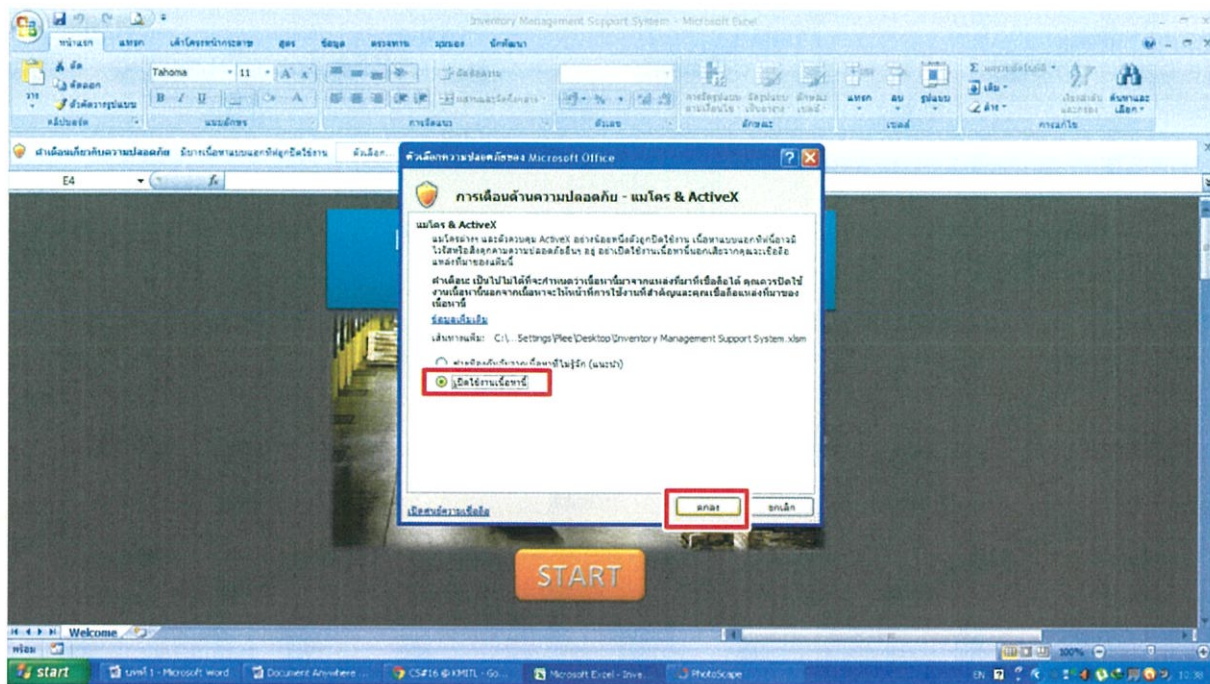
Inventory Management Support System - Microsoft Excel

หน้าแรก แทรก เค้าโครงหน้ากระดาษ สูตร ข้อมูล ตรวจทาน มุมมอง นักพัฒนา

ตัด คัดลอก วาง ตัวคัดวางรูปแบบ คลิปบอร์ด
Tahoma 11
แบบอักษร
การจัดแนว
ตัวเลข
ลักษณะ
แทรก ลบ รูปแบบ
เซลล์
ผลรวมอัตโนมัติ เติม ล้าง
เรียงลำดับและกรอง ค้นหาและเลือก
การแก้ไข

คำเตือนเกี่ยวกับความปลอดภัย มีการเนื้อหาแบบแอกทีฟถูกปิดใช้งาน ตัวเลือก...

E4

ตัวเลือกความปลอดภัยของ Microsoft Office

การเตือนด้านความปลอดภัย - แมโคร & ActiveX

แมโคร & ActiveX
แมโครอาจ และตัวควบคุม ActiveX อย่างน้อยหนึ่งตัวถูกปิดใช้งาน เนื้อหาแบบแอกทีฟนี้อาจมีไวรัสหรือสิ่งคุกคามความปลอดภัยอื่น ๆ อย่าเปิดใช้งานเนื้อหานี้นอกเสียจากคุณจะเชื่อถือแหล่งที่มาของแฟ้มนี้

คำเตือน: เป็นไปไม่ได้ที่จะกำหนดว่าเนื้อหานี้มาจากแหล่งที่มาที่เชื่อถือได้ คุณควรปิดใช้งานเนื้อหานี้นอกจากเนื้อหาจะให้หน้าที่การใช้งานที่สำคัญและคุณเชื่อถือแหล่งที่มาของเนื้อหานี้

ข้อมูลเพิ่มเติม

เส้นทางแฟ้ม: C:\...Settings\Plee\Desktop\Inventory Management Support System.xlsm

ช่วยป้องกันข้าจากเนื้อหาที่ไม่รู้จัก (แนะนำ)
เปิดใช้งานเนื้อหานี้

เปิดศูนย์ความเชื่อถือ
ตกลง ยกเลิก

START

Welcome

พร้อม
100%

start
บทที่ 1 - Microsoft Word
Document Anywhere ...
CS#16 @ KMITL - Go...
Microsoft Excel - Inve...
PhotoScape
EN